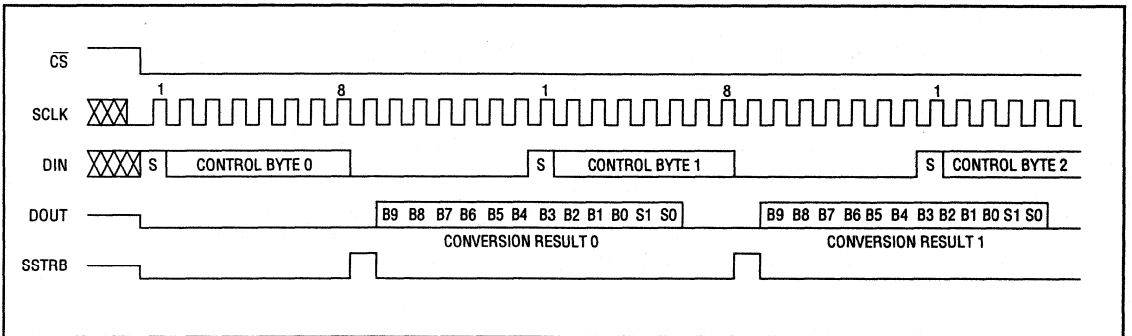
$\overline{CS}$

SCLK

1

8

1

8

1

DIN

S

CONTROL BYTE 0

S

CONTROL BYTE 1

S

CONTROL BYTE 2

DOUT

B9 B8 B7 B6 B5 B4 B3 B2 B1 B0 S1 S0

CONVERSION RESULT 0

B9 B8 B7 B6 B5 B4 B3 B2 B1 B0 S1 S0

CONVERSION RESULT 1

SSTRB